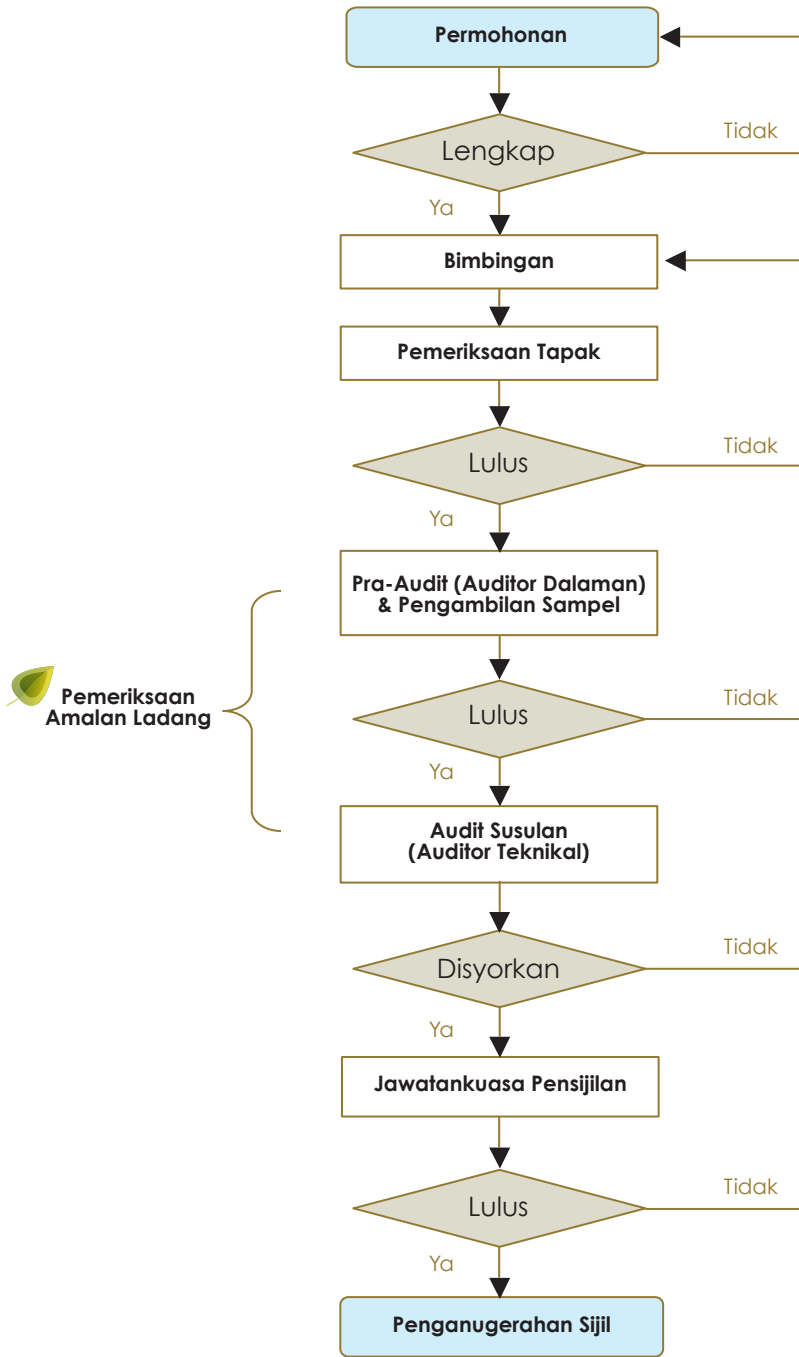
Permohonan

Lengkap

Tidak

Ya

Bimbingan

Pemeriksaan Tapak

Lulus

Tidak

Ya

Pra-Audit (Auditor Dalaman) & Pengambilan Sampel

Pemeriksaan Amalan Ladang

Lulus

Tidak

Ya

Audit Susulan (Auditor Teknikal)

Disyorkan

Tidak

Ya

Jawatankuasa Pensijilan

Lulus

Tidak

Ya

Penganugerahan Sijil